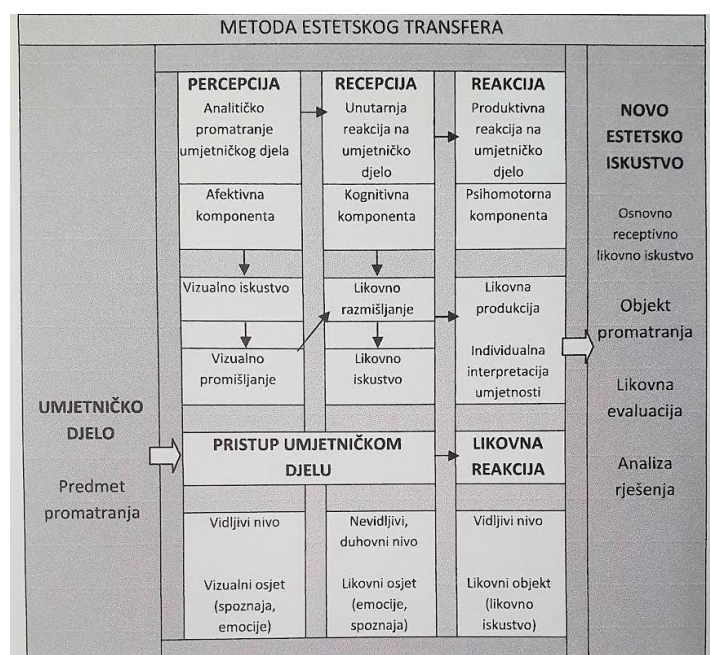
METODA ESTETSKOG TRANSFERA

UMJETNIČKO DJELO

Predmet promatranja

PERCEPCIJA
Analitičko promatranje umjetničkog djela

Afektivna komponenta

Vizualno iskustvo

Vizualno promišljanje

RECEPCIJA
Unutarnja reakcija na umjetničko djelo

Kognitivna komponenta

Likovno razmišljanje

Likovno iskustvo

REAKCIJA
Produktivna reakcija na umjetničko djelo

Psihomotorna komponenta

Likovna produkcija

Individualna interpretacija umjetnosti

PRISTUP UMJETNIČKOM DJELU

LIKOVNA REAKCIJA

Vidljivi nivo

Vizualni osjet (spoznaja, emocije)

Nevidljivi, duhovni nivo

Likovni osjet (emocije, spoznaja)

Vidljivi nivo

Likovni objekt (likovno iskustvo)

NOVO ESTETSKO ISKUSTVO

Osnovno receptivno likovno iskustvo

Objekt promatranja

Likovna evaluacija

Analiza rješenja